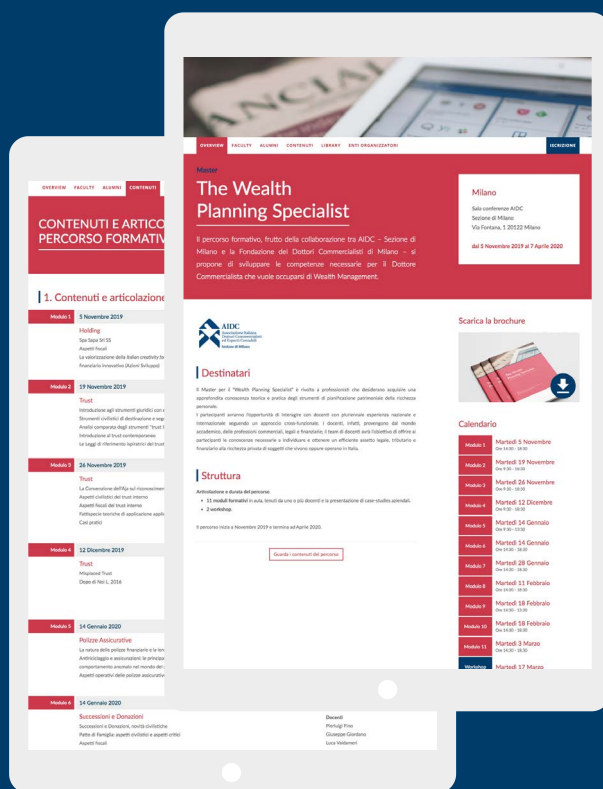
OVERVIEW FACULTY ALUMNI CONTENUTI LIBRARY ENTI ORGANIZZATORI ISCRIZIONE

Master
The Wealth Planning Specialist

Il percorso formativo, frutto della collaborazione tra AIDC – Sezione di Milano e la Fondazione dei Dottori Commercialisti di Milano – si propone di sviluppare le competenze necessarie per il Dottore Commercialista che vuole occuparsi di Wealth Management.

Milano
Sala conferenze AIDC
Sezione di Milano
Via Fontana, 1 20122 Milano

dal 5 Novembre 2019 al 7 Aprile 2020

AIDC
Associazione Italiana Dottori Commercialisti ed Esperti Contabili
Sezione di Milano

Destinatari

Il Master per il "Wealth Planning Specialist" è rivolto a professionisti che desiderano acquisire una approfondita conoscenza teorica e pratica degli strumenti di pianificazione patrimoniale della ricchezza personale.
I partecipanti avranno l'opportunità di interagire con docenti eco pluriennale esperienza nazionale e internazionale seguendo un approccio cross-funzionale. I docenti, infatti, provengono dal mondo accademico, dalle professioni commerciali, legali e finanziarie. Il team di docenti avrà l'obiettivo di offrire ai partecipanti le conoscenze necessarie a individuare e ottenere un efficiente assetto legale, tributario e finanziario alla ricchezza privata di soggetti che vivono oppure operano in Italia.

Struttura

Articolazione e durata del percorso:
• 11 moduli formativi in aula, tenuti da uno o più docenti e la presentazione di case-studies aziendali.
• 2 workshop.

Il percorso inizia a Novembre 2019 e termina ad Aprile 2020.

Guarda i contenuti del percorso

Scarica la brochure

Calendario

| | |
|---|---|
| Modulo 1 | Martedì 5 Novembre Ore 14:30 - 18:30 |
| Modulo 2 | Martedì 19 Novembre Ore 9:30 - 18:30 |
| Modulo 3 | Martedì 26 Novembre Ore 9:30 - 18:30 |
| Modulo 4 | Martedì 12 Dicembre Ore 9:30 - 18:30 |
| Modulo 5 | Martedì 14 Gennaio Ore 9:30 - 13:30 |
| Modulo 6 | Martedì 14 Gennaio Ore 14:30 - 18:30 |
| Modulo 7 | Martedì 28 Gennaio Ore 14:30 - 18:30 |
| Modulo 8 | Martedì 11 Febbraio Ore 14:30 - 18:30 |
| Modulo 9 | Martedì 18 Febbraio Ore 14:30 - 18:30 |
| Modulo 10 | Martedì 18 Febbraio Ore 14:30 - 18:30 |
| Modulo 11 | Martedì 3 Marzo Ore 14:30 - 18:30 |
| Workshop | Martedì 17 Marzo |

OVERVIEW FACULTY ALUMNI CONTENUTI

CONTENUTI E ARTICO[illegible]
PERCORSO FORMATIV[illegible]

1. Contenuti e articolazione

Modulo 1 5 Novembre 2019
Holding
Spa Sapa Srl SS
Aspetti fiscali
La valorizzazione della Italian creativity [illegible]
finanziario innovativo (Azioni Sviluppo)

Modulo 2 19 Novembre 2019
Trust
Introduzione agli strumenti giuridici con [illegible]
Strumenti civilistici di destinazione e seg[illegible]
Analisi comparata degli strumenti "trust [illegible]
Introduzione al trust contemporaneo
Le leggi di riferimento (opinioni dei trust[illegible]

Modulo 3 26 Novembre 2019
Trust
La Convenzione dell'Aja sul riconoscimen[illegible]
Aspetti civilistici del trust interno
Aspetti fiscali del trust interno
Fattispecie teoriche di applicazione app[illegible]
Casi pratici

Modulo 4 12 Dicembre 2019
Trust
Misplaced Trust
Dopo di Noi L. 2016

Modulo 5 14 Gennaio 2020
Polizze Assicurative
La natura delle polizze finanziarie e la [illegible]
Antiriciclaggio e assicurazioni: le principa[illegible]
comportamento anomalo nel mondo de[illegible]
Aspetti operativi delle polizze assicurativ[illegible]

Modulo 6 14 Gennaio 2020
Successioni e Donazioni
Successioni e Donazioni, novità civilistiche
Patto di Famiglia: aspetti civilistici e aspetti critici
Aspetti fiscali

Docenti
Pierluigi Fino
Giuseppe Giordano
Luca Valdameri